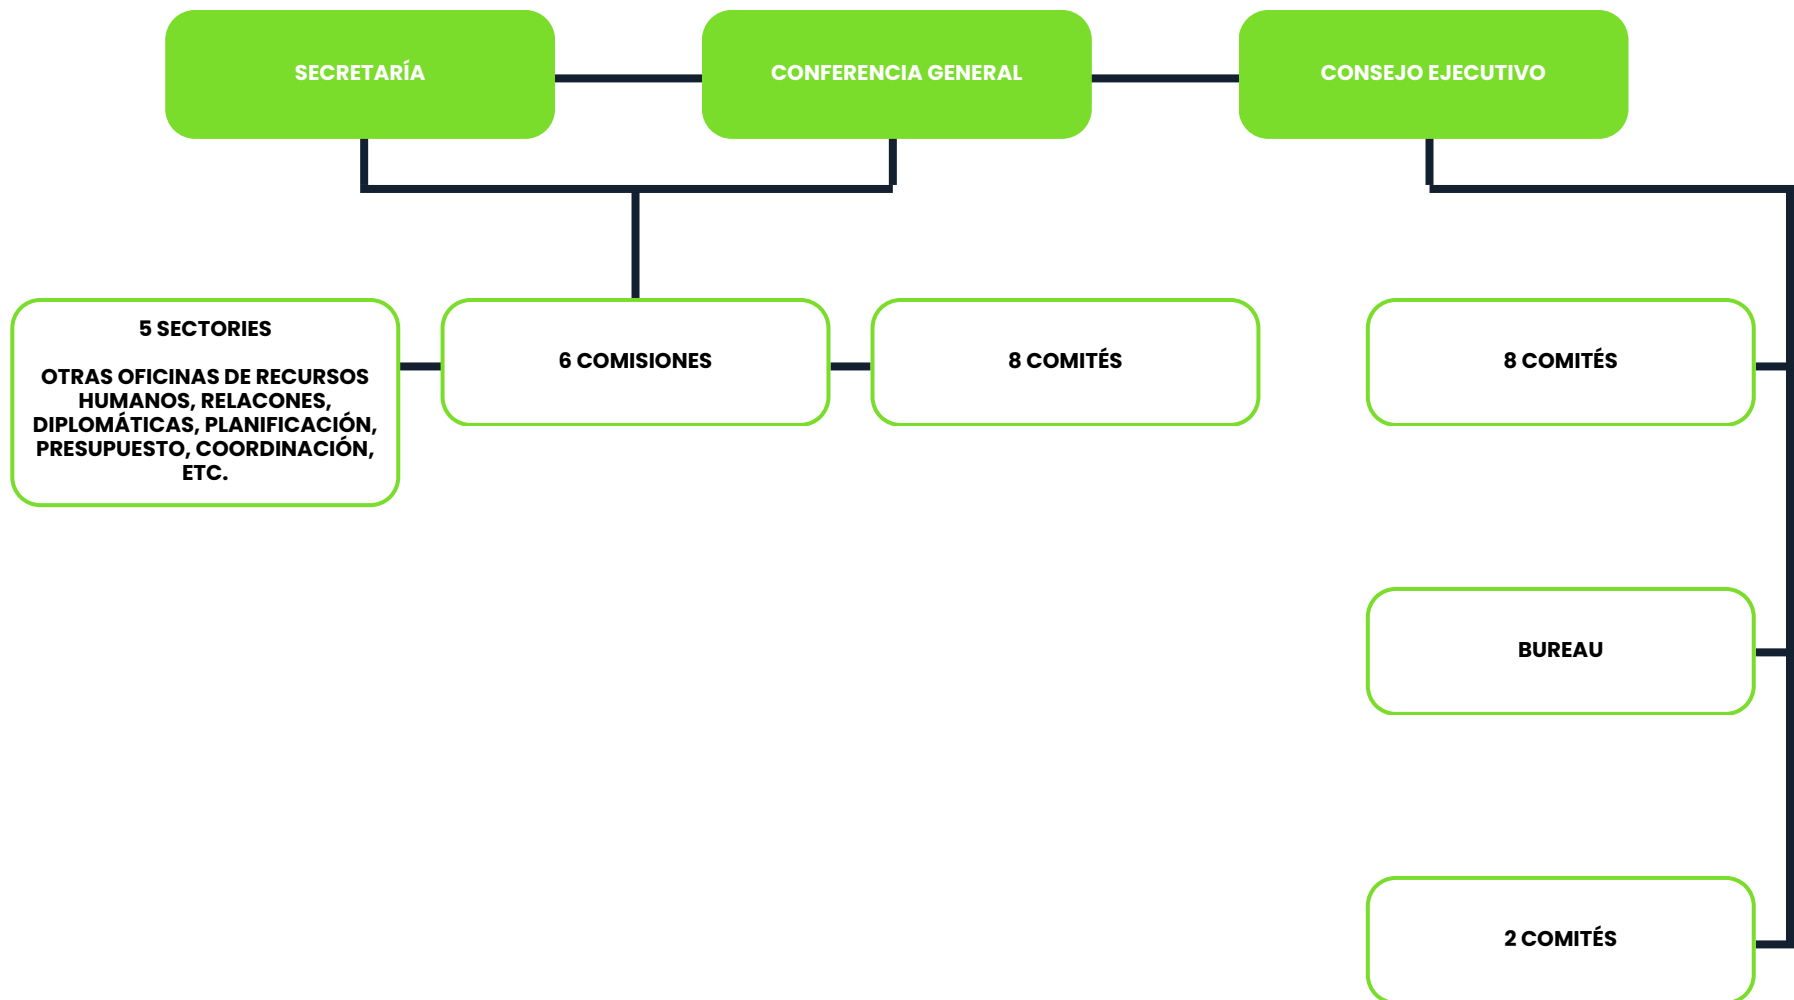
SECRETARÍA

CONFERENCIA GENERAL

CONSEJO EJECUTIVO

5 SECTORIES

OTRAS OFICINAS DE RECURSOS HUMANOS, RELACONES, DIPLOMÁTICAS, PLANIFICACIÓN, PRESUPUESTO, COORDINACIÓN, ETC.

6 COMISIONES

8 COMITÉS

8 COMITÉS

BUREAU

2 COMITÉS